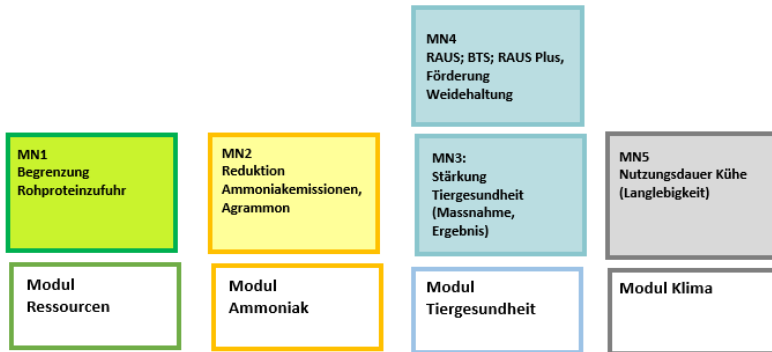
MN4
RAUS; BTS; RAUS Plus, Förderung Weidehaltung

MN1
Begrenzung Rohproteinzufuhr

MN2
Reduktion Ammoniakemissionen, Agrammon

MN3:
Stärkung Tiergesundheit (Massnahme, Ergebnis)

MN5
Nutzungsdauer Kühe (Langlebigkeit)

Modul Ressourcen

Modul Ammoniak

Modul Tiergesundheit

Modul Klima